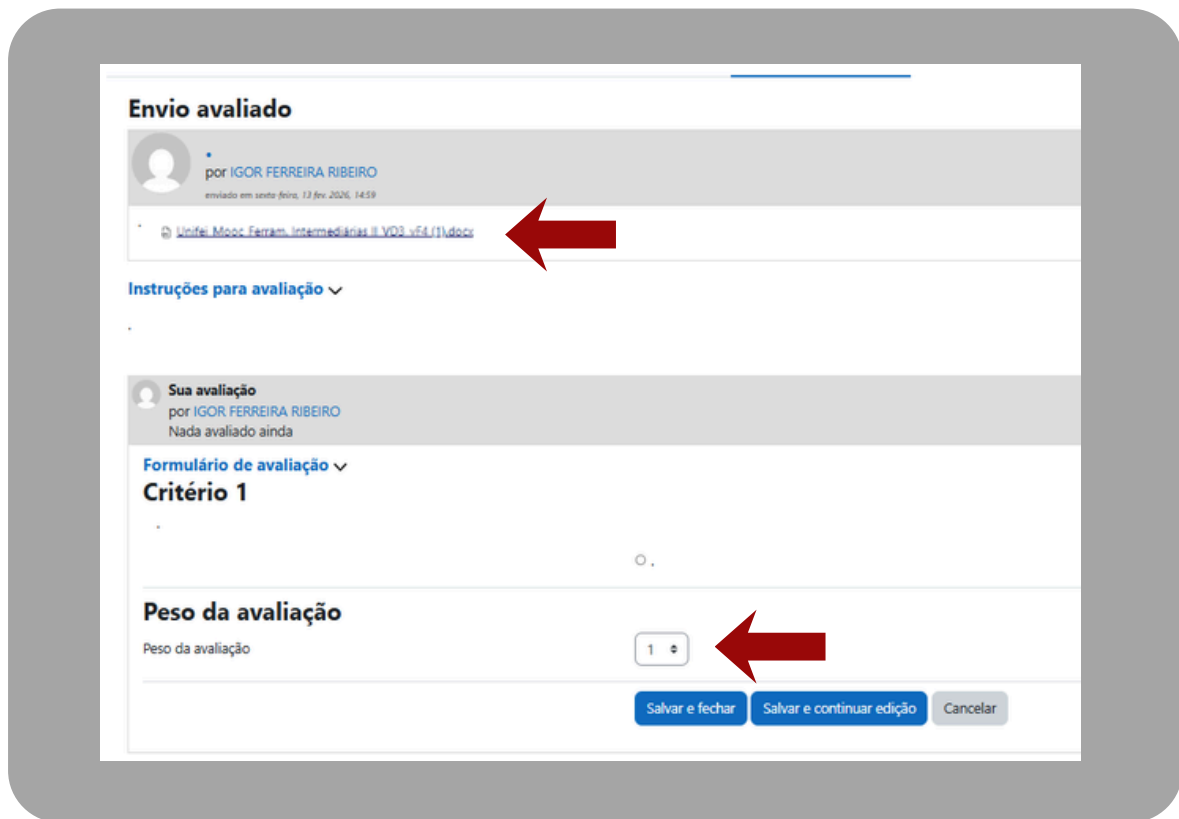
Envio avaliado

•
por IGOR FERREIRA RIBEIRO
enviado em sexta feira, 13 fev. 2026, 14:59

Unifei Mooc Ferram. Intermediárias II VD3 vF4 (1).docx

Instruções para avaliação

.

Sua avaliação
por IGOR FERREIRA RIBEIRO
Nada avaliado ainda

Formulário de avaliação
Critério 1

.

.

Peso da avaliação
Peso da avaliação
1

Salvar e fechar Salvar e continuar edição Cancelar